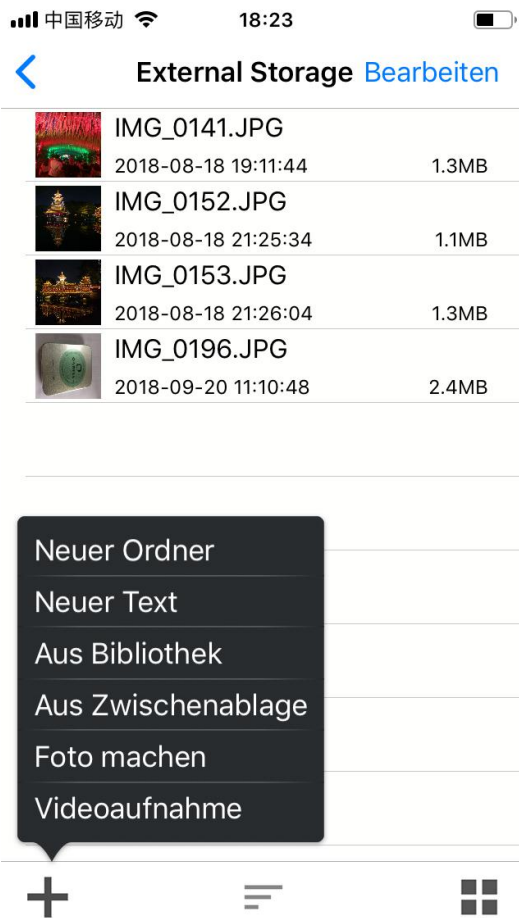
中国移动 18:23

External Storage Bearbeiten

IMG_0141.JPG
2018-08-18 19:11:44 1.3MB

IMG_0152.JPG
2018-08-18 21:25:34 1.1MB

IMG_0153.JPG
2018-08-18 21:26:04 1.3MB

IMG_0196.JPG
2018-09-20 11:10:48 2.4MB

Neuer Ordner
Neuer Text
Aus Bibliothek
Aus Zwischenablage
Foto machen
Videoaufnahme